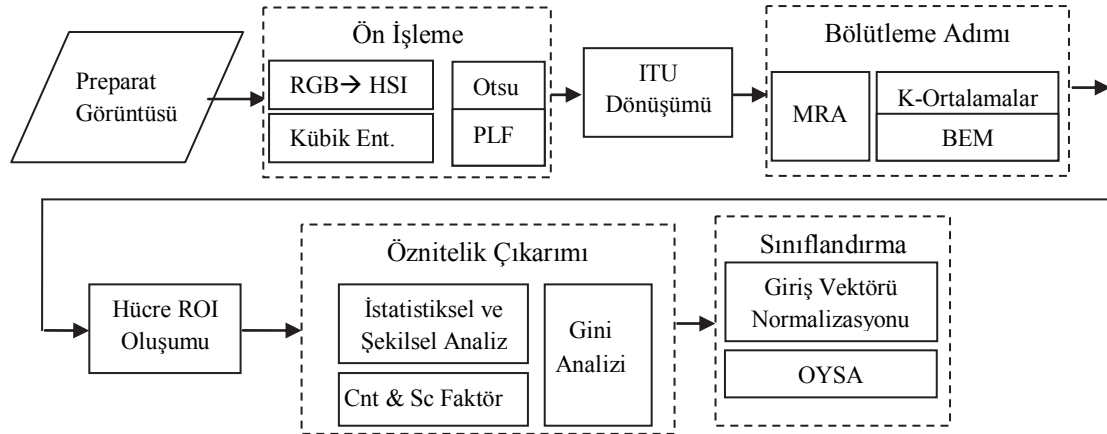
Preparat Görüntüsü

Ön İşleme

RGB→ HSI

Kübik Ent.

Otsu

PLF

ITU Dönüşümü

Bölütleme Adımı

MRA

K-Ortalamalar

BEM

Hücre ROI Oluşumu

Öznitelik Çıkarımı

İstatistiksel ve Şekilsel Analiz

Cnt & Sc Faktör

Gini Analizi

Sınıflandırma

Giriş Vektörü Normalizasyonu

OYSA